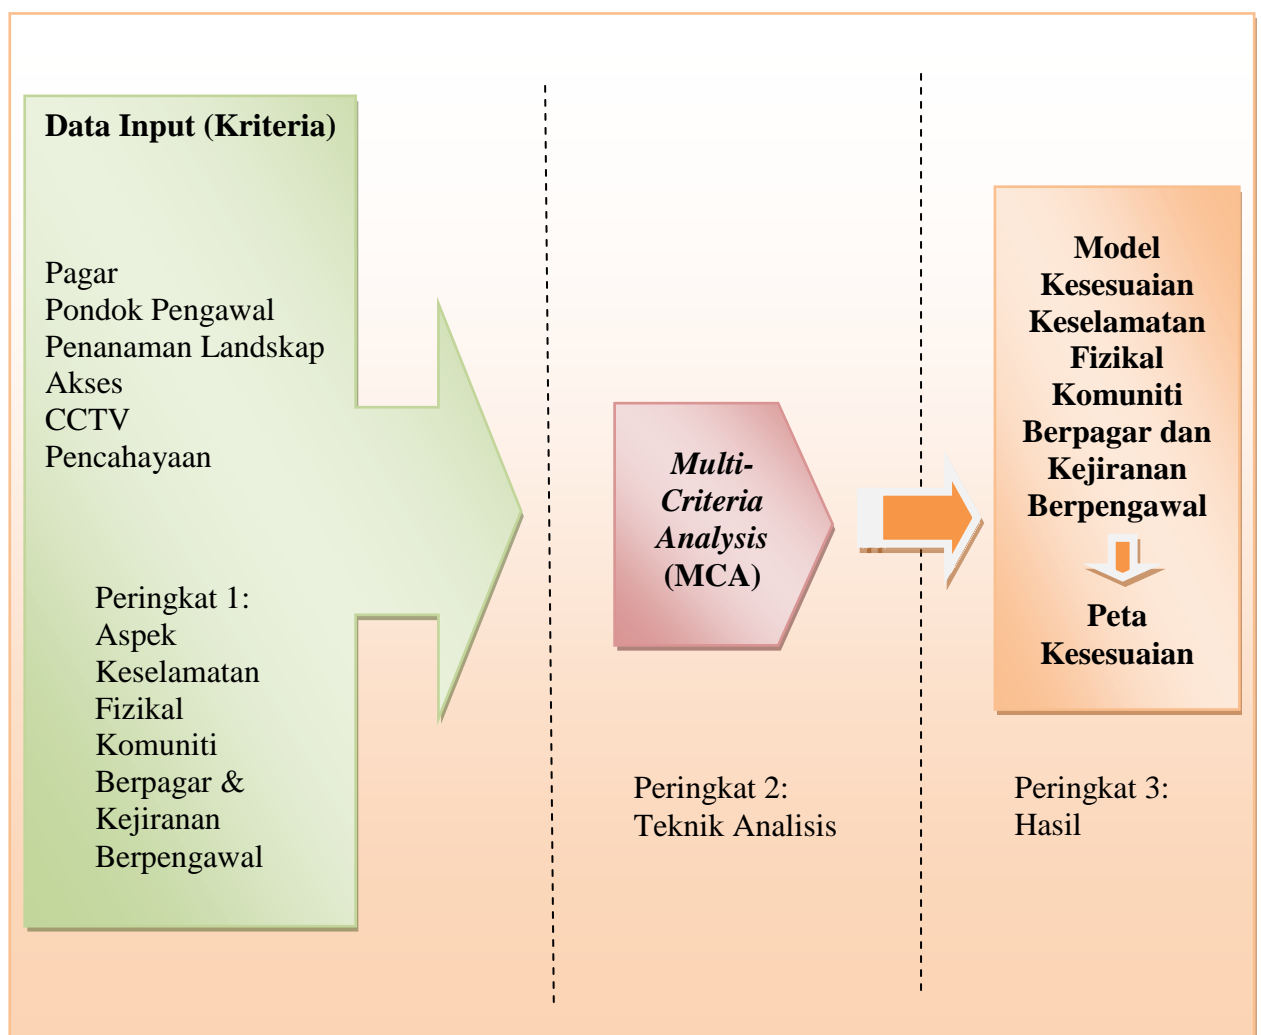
Data Input (Kriteria)

Pagar
Pondok Pengawal
Penanaman Landskap
Akses
CCTV
Pencahayaan

Peringkat 1:
Aspek
Keselamatan
Fizikal
Komuniti
Berpagar &
Kejiranan
Berpengawal

*Multi-Criteria Analysis* (MCA)

Peringkat 2:
Teknik Analisis

Model Kesesuaian Keselamatan Fizikal Komuniti Berpagar dan Kejiranan Berpengawal

Peta Kesesuaian

Peringkat 3:
Hasil